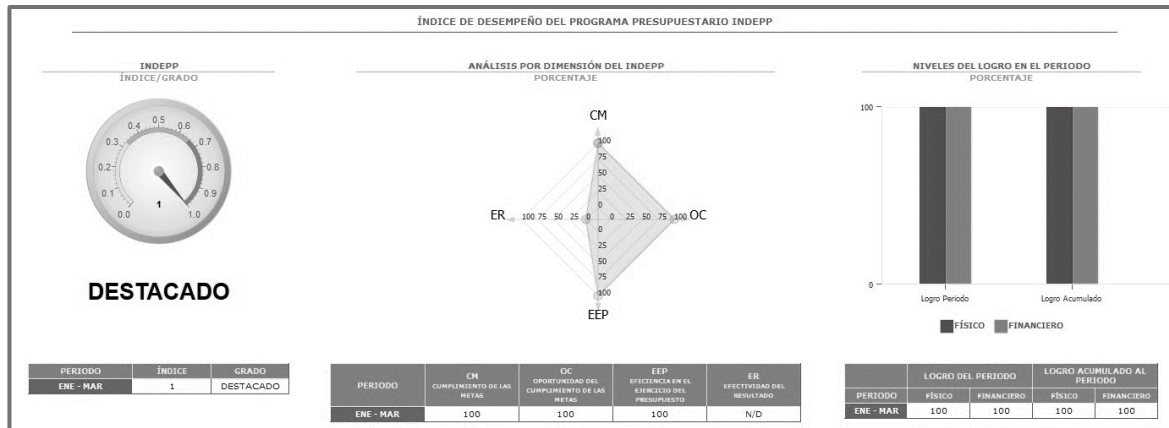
ÍNDICE DE DESEMPEÑO DEL PROGRAMA PRESUPUESTARIO INDEPP

INDEPP
ÍNDICE/GRADO

0.0 0.1 0.2 0.3 0.4 0.5 0.6 0.7 0.8 0.9 1.0
1

DESTACADO

| PERIODO | ÍNDICE | GRADO |
|---|---|---|
| ENE - MAR | 1 | DESTACADO |

ANÁLISIS POR DIMENSIÓN DEL INDEPP
PORCENTAJE

CM
100 75 50 25 0
ER 100 75 50 25 0
0 25 50 75 100 OC
0 25 50 75 100
EEP

| PERIODO | CM CUMPLIMIENTO DE LAS METAS | OC OPORTUNIDAD DEL CUMPLIMIENTO DE LAS METAS | EEP EFICIENCIA EN EL EJERCICIO DEL PRESUPUESTO | ER EFECTIVIDAD DEL RESULTADO |
|---|---|---|---|---|
| ENE - MAR | 100 | 100 | 100 | N/D |

NIVELES DEL LOGRO EN EL PERIODO
PORCENTAJE

100
0
Logro Periodo
Logro Acumulado
FÍSICO FINANCIERO

| PERIODO | LOGRO DEL PERIODO FÍSICO | LOGRO DEL PERIODO FINANCIERO | LOGRO ACUMULADO AL PERIODO FÍSICO | LOGRO ACUMULADO AL PERIODO FINANCIERO |
|---|---|---|---|---|
| ENE - MAR | 100 | 100 | 100 | 100 |